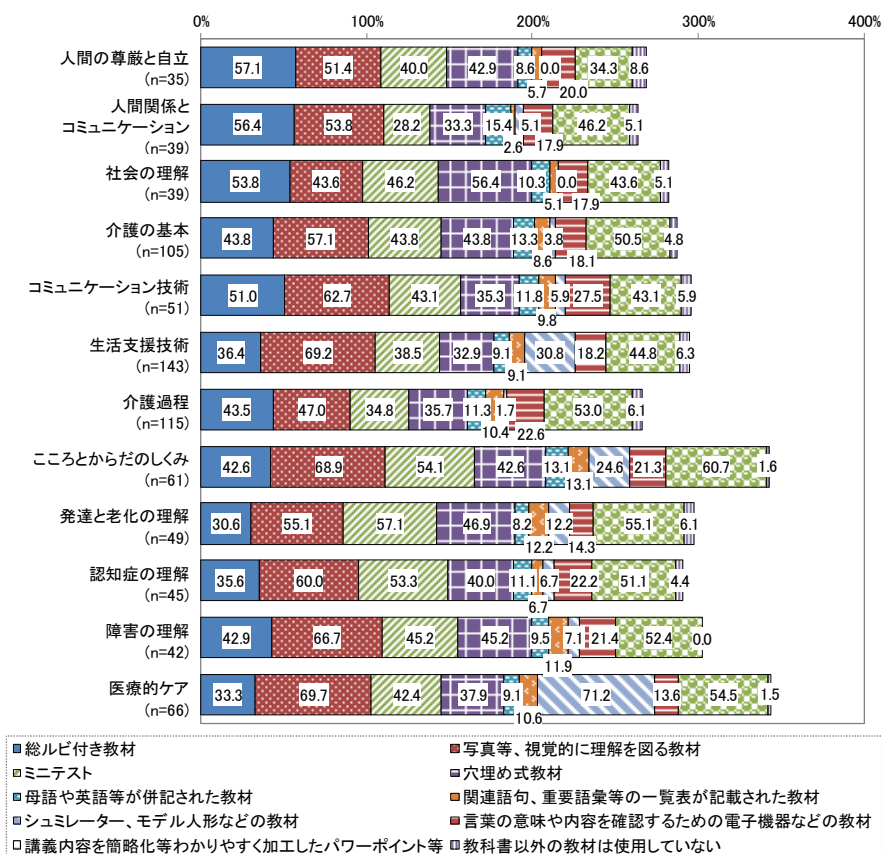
0%
100%
200%
300%
400%

人間の尊厳と自立 (n=35)
57.1 51.4 40.0 42.9 8.6 5.7 0.0 20.0 34.3 8.6

人間関係とコミュニケーション (n=39)
56.4 53.8 28.2 33.3 15.4 2.6 5.1 17.9 46.2 5.1

社会の理解 (n=39)
53.8 43.6 46.2 56.4 10.3 5.1 0.0 17.9 43.6 5.1

介護の基本 (n=105)
43.8 57.1 43.8 43.8 13.3 8.6 3.8 18.1 50.5 4.8

コミュニケーション技術 (n=51)
51.0 62.7 43.1 35.3 11.8 9.8 5.9 27.5 43.1 5.9

生活支援技術 (n=143)
36.4 69.2 38.5 32.9 9.1 9.1 30.8 18.2 44.8 6.3

介護過程 (n=115)
43.5 47.0 34.8 35.7 11.3 10.4 1.7 22.6 53.0 6.1

こころとからだのしくみ (n=61)
42.6 68.9 54.1 42.6 13.1 13.1 24.6 21.3 60.7 1.6

発達と老化の理解 (n=49)
30.6 55.1 57.1 46.9 8.2 12.2 12.2 14.3 55.1 6.1

認知症の理解 (n=45)
35.6 60.0 53.3 40.0 11.1 6.7 6.7 22.2 51.1 4.4

障害の理解 (n=42)
42.9 66.7 45.2 45.2 9.5 11.9 7.1 21.4 52.4 0.0

医療的ケア (n=66)
33.3 69.7 42.4 37.9 9.1 10.6 71.2 13.6 54.5 1.5

総ルビ付き教材
写真等、視覚的に理解を図る教材
ミニテスト
穴埋め式教材
母語や英語等が併記された教材
関連語句、重要語彙等の一覧表が記載された教材
シュミレーター、モデル人形などの教材
言葉の意味や内容を確認するための電子機器などの教材
講義内容を簡略化等わかりやすく加工したパワーポイント等
教科書以外の教材は使用していない